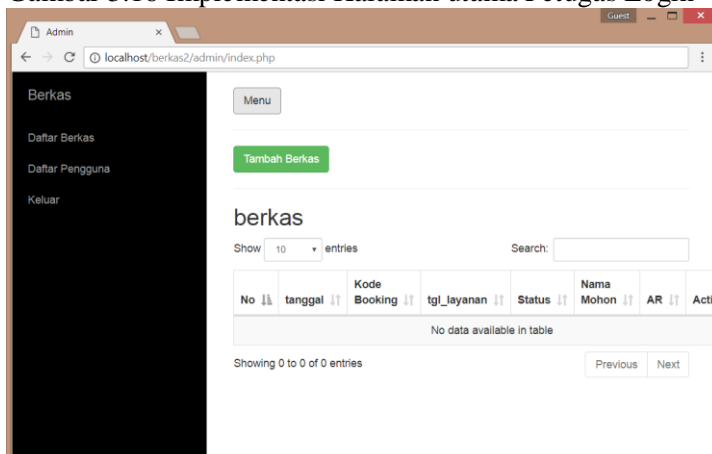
Gambar 5.10 Implementasi Halaman utama Petugas Login

Admin ×

Guest

localhost/berkas2/admin/index.php

Berkas

Daftar Berkas

Daftar Pengguna

Keluar

Menu

Tambah Berkas

berkas

Show 10 entries

Search:

| No | tanggal | Kode Booking | tgl_layanan | Status | Nama Mohon | AR | Acti |
|---|---|---|---|---|---|---|---|
| No data available in table | | | | | | | |

Showing 0 to 0 of 0 entries

Previous Next